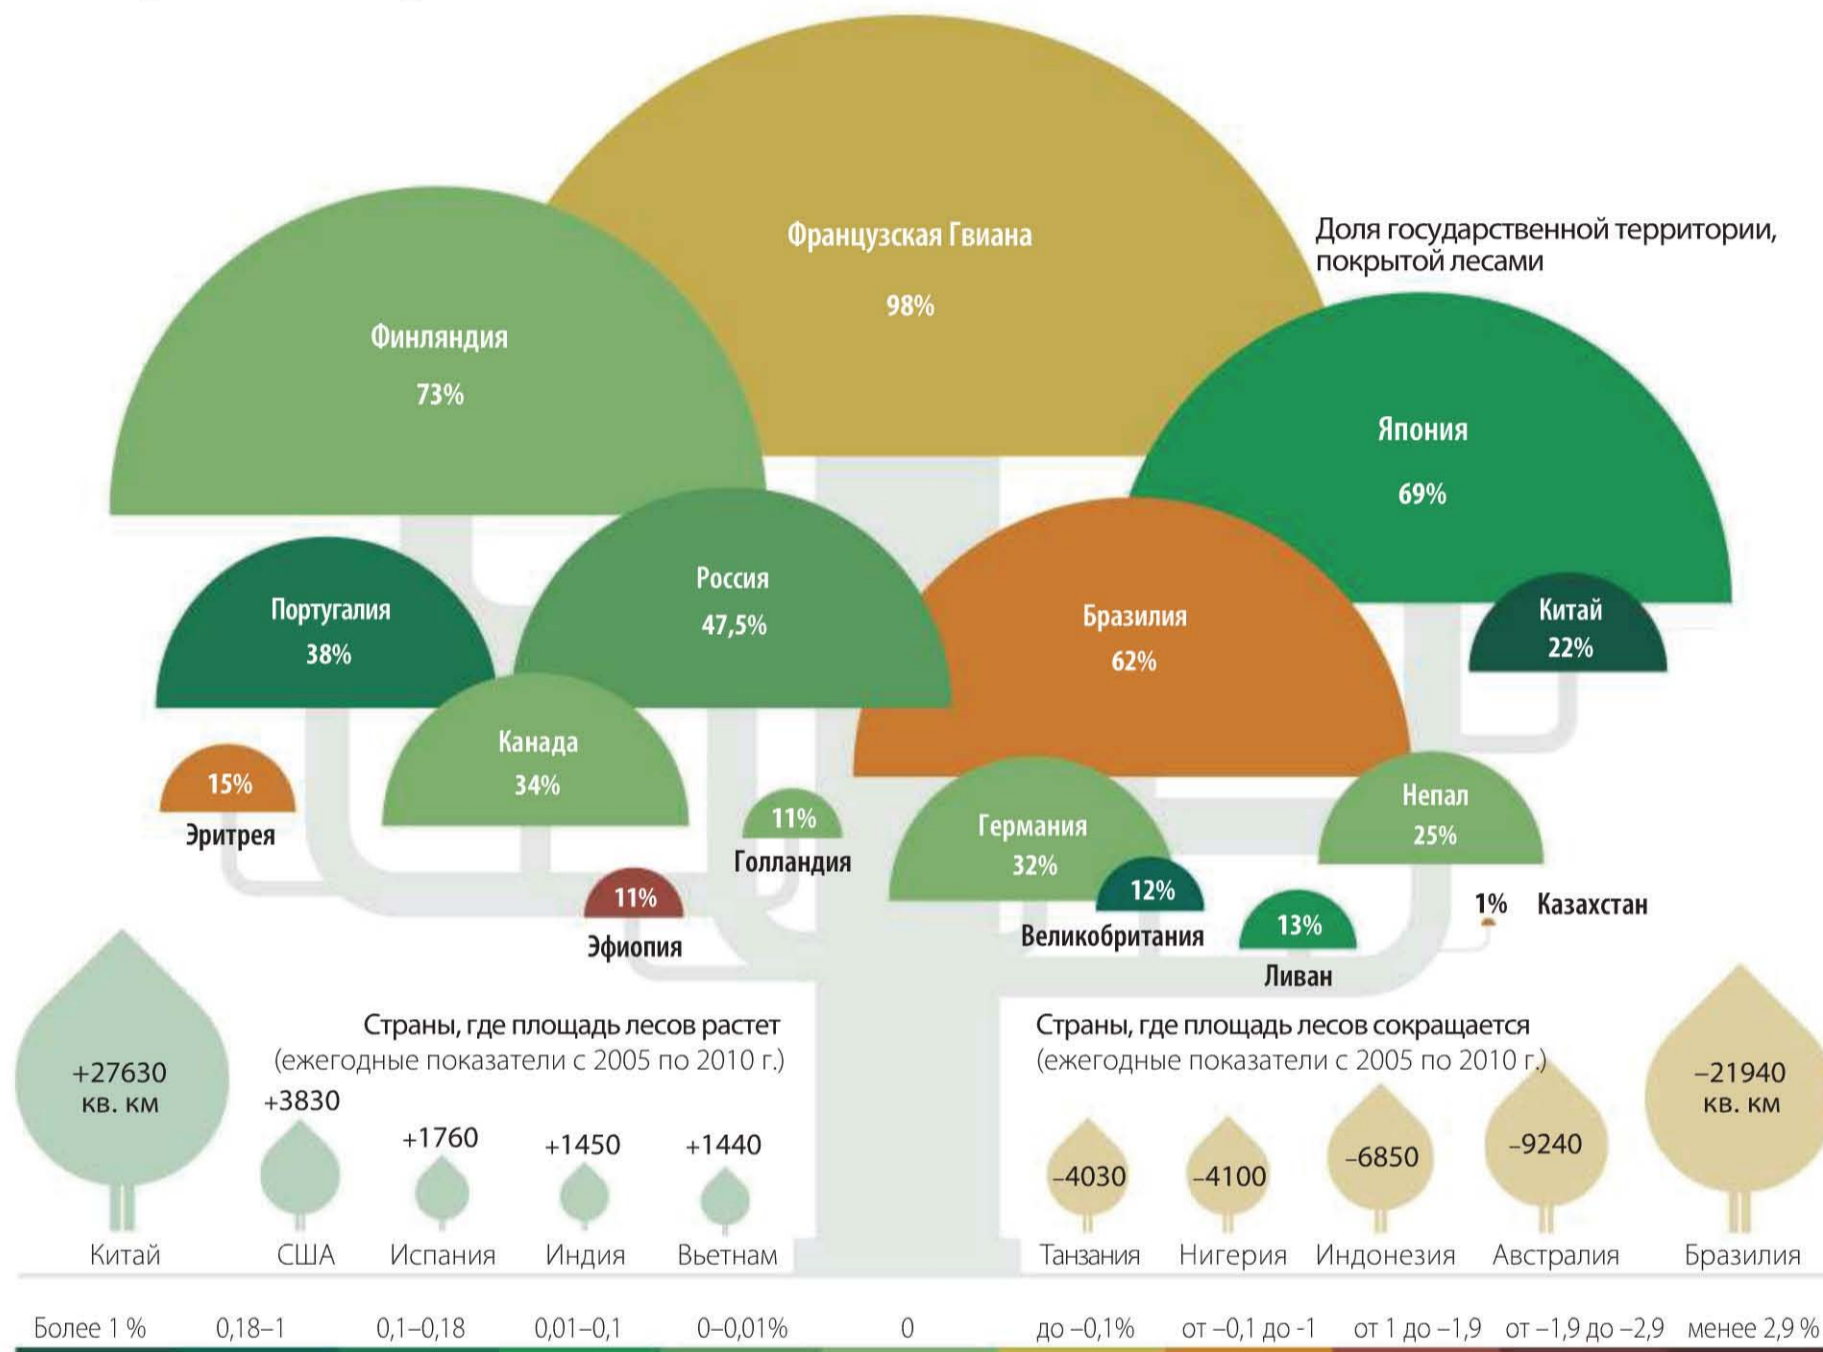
Французская Гвиана
98%

Доля государственной территории, покрытой лесами

Финляндия
73%

Япония
69%

Португалия
38%

Россия
47,5%

Бразилия
62%

Китай
22%

15%
Эритрея

Канада
34%

11%
Голландия

Германия
32%

Непал
25%

11%
Эфиопия

12%
Великобритания

13%
Ливан

1% Казахстан

Страны, где площадь лесов растет
(ежегодные показатели с 2005 по 2010 г.)

Страны, где площадь лесов сокращается
(ежегодные показатели с 2005 по 2010 г.)

+27630 кв. км
Китай

+3830
США

+1760
Испания

+1450
Индия

+1440
Вьетнам

-4030
Танзания

-4100
Нигерия

-6850
Индонезия

-9240
Австралия

-21940 кв. км
Бразилия

Более 1 % 0,18–1 0,1–0,18 0,01–0,1 0–0,01% 0 до –0,1% от –0,1 до -1 от 1 до –1,9 от –1,9 до –2,9 менее 2,9 %